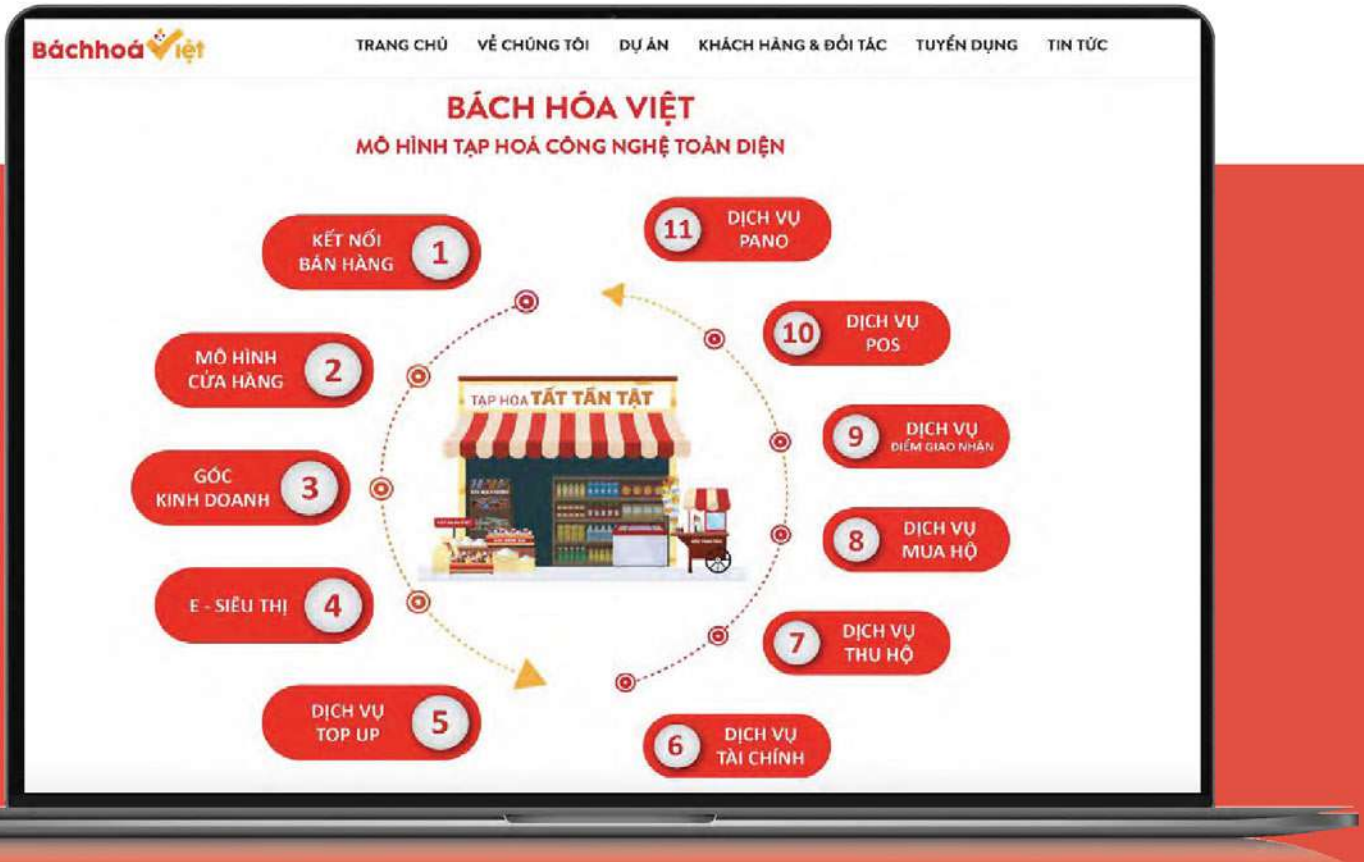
Báchhoá Việt

TRANG CHỦ VỀ CHÚNG TÔI DỰ ÁN KHÁCH HÀNG & ĐỐI TÁC TUYỂN DỤNG TIN TỨC

BÁCH HÓA VIỆT
MÔ HÌNH TẠP HOÁ CÔNG NGHỆ TOÀN DIỆN

KẾT NỐI BÁN HÀNG 1

MÔ HÌNH CỬA HÀNG 2

GÓC KINH DOANH 3

E - SIÊU THỊ 4

DỊCH VỤ TOP UP 5

6 DỊCH VỤ TÀI CHÍNH

7 DỊCH VỤ THU HỘ

8 DỊCH VỤ MUA HỘ

9 DỊCH VỤ ĐIỂM GIAO NHẬN

10 DỊCH VỤ POS

11 DỊCH VỤ PANO

TẠP HOÁ TẤT TẦN TẬT